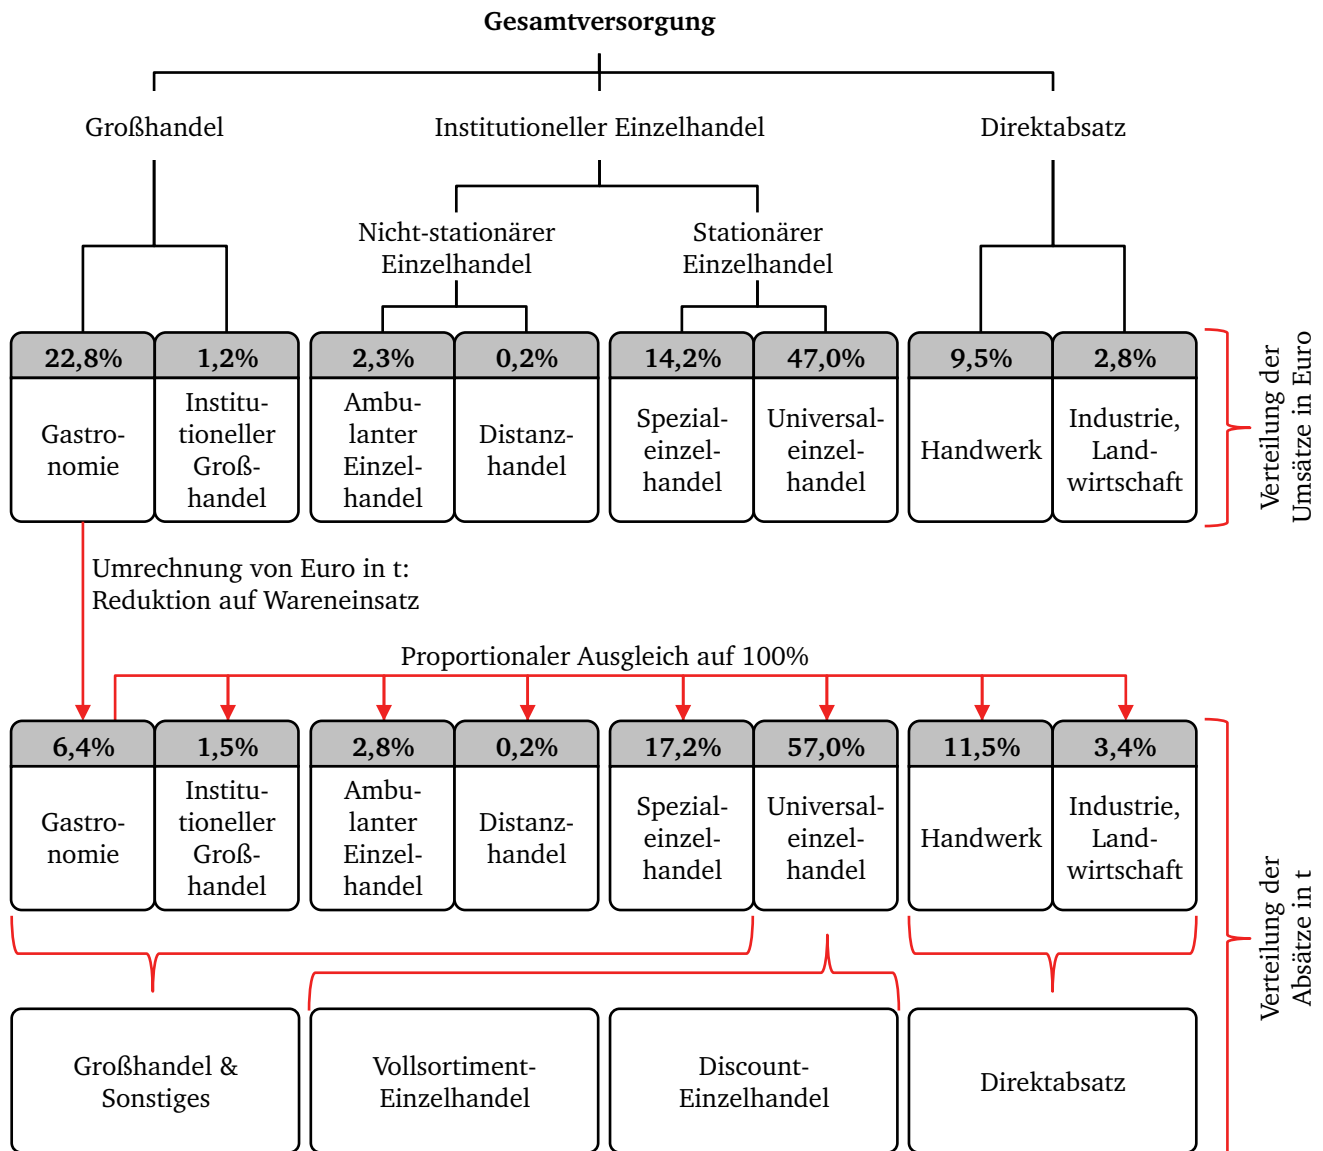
Gesamtversorgung

Großhandel

Institutioneller Einzelhandel

Direktabsatz

Nicht-stationärer Einzelhandel

Stationärer Einzelhandel

| 22,8% | 1,2% | 2,3% | 0,2% | 14,2% | 47,0% | 9,5% | 2,8% |
|---|---|---|---|---|---|---|---|
| Gastronomie | Institutioneller Großhandel | Ambulanter Einzelhandel | Distanzhandel | Spezialeinzelhandel | Universaleinzelhandel | Handwerk | Industrie, Landwirtschaft |

Verteilung der Umsätze in Euro

Umrechnung von Euro in t: Reduktion auf Wareneinsatz

Proportionaler Ausgleich auf 100%

| 6,4% | 1,5% | 2,8% | 0,2% | 17,2% | 57,0% | 11,5% | 3,4% |
|---|---|---|---|---|---|---|---|
| Gastronomie | Institutioneller Großhandel | Ambulanter Einzelhandel | Distanzhandel | Spezialeinzelhandel | Universaleinzelhandel | Handwerk | Industrie, Landwirtschaft |

Großhandel & Sonstiges

Vollsortiment-Einzelhandel

Discount-Einzelhandel

Direktabsatz

Verteilung der Absätze in t